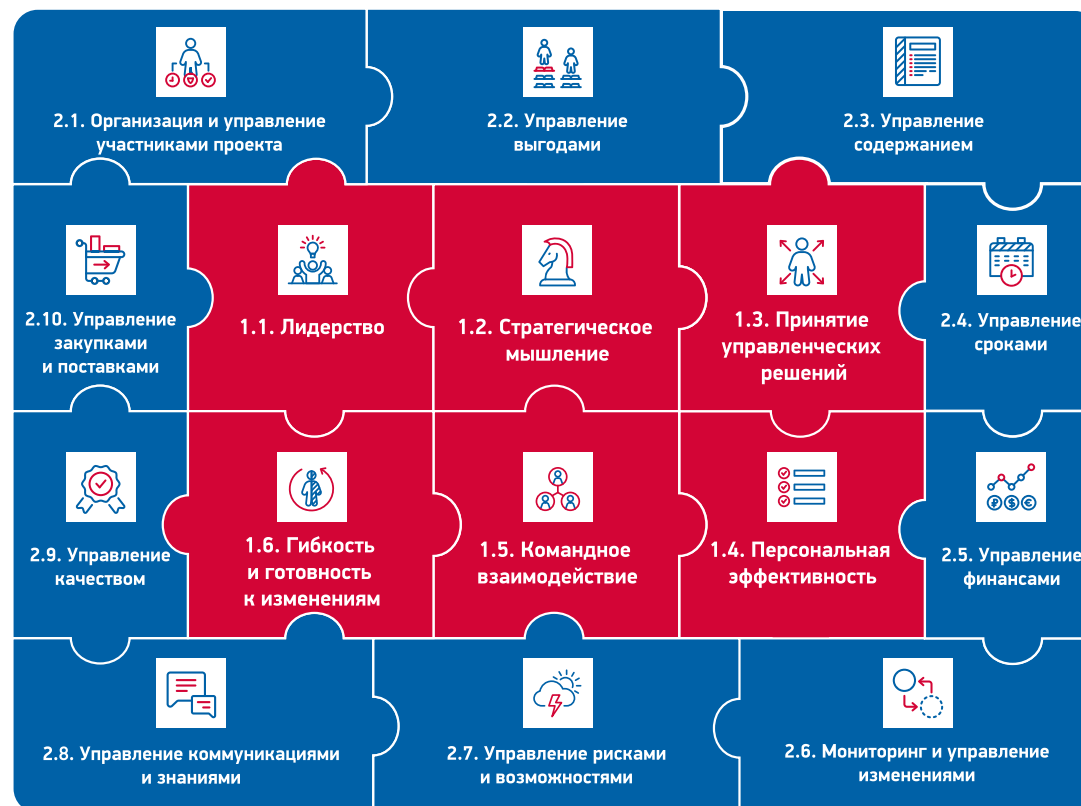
2.1. Организация и управление участниками проекта

2.2. Управление выгодами

2.3. Управление содержанием

2.10. Управление закупками и поставками

1.1. Лидерство

1.2. Стратегическое мышление

1.3. Принятие управленческих решений

2.4. Управление сроками

2.9. Управление качеством

1.6. Гибкость и готовность к изменениям

1.5. Командное взаимодействие

1.4. Персональная эффективность

2.5. Управление финансами

2.8. Управление коммуникациями и знаниями

2.7. Управление рисками и возможностями

2.6. Мониторинг и управление изменениями